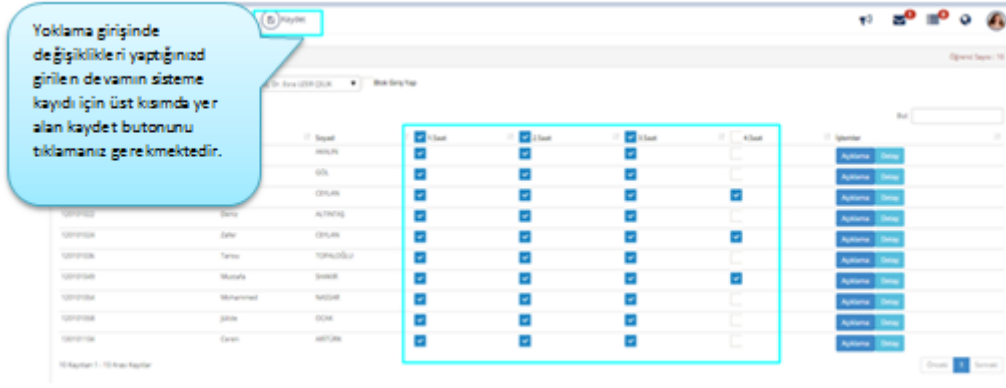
Yoklama girişinde değişiklikleri yaptığınızd girilen devamın sisteme kayıdı için üst kısımda yer alan kaydet butonunu tıklamanız gerekmektedir.

Kaydet

Öğrenci Sayısı : 10

Dr. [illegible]

Blok Giriş Yap

Bul :

| | | Soyad | 1.Saat | 2.Saat | 3.Saat | 4.Saat | İşlemler |
|---|---|---|---|---|---|---|---|
| | | AKALIN | ✔ | ✔ | ✔ | | Açıklama Detay |
| | | GÖL | ✔ | ✔ | ✔ | | Açıklama Detay |
| | | CEYLAN | ✔ | ✔ | ✔ | ✔ | Açıklama Detay |
| 1201010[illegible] | Deniz | ALTINTAŞ | ✔ | ✔ | ✔ | | Açıklama Detay |
| 1201010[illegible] | Zafer | CEYLAN | ✔ | ✔ | ✔ | ✔ | Açıklama Detay |
| 1201010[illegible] | Tansu | TOPALOĞLU | ✔ | ✔ | ✔ | | Açıklama Detay |
| 1201010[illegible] | Mustafa | SHAKIR | ✔ | ✔ | ✔ | ✔ | Açıklama Detay |
| 1201010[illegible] | Mohammed | NASSAR | ✔ | ✔ | ✔ | | Açıklama Detay |
| 1201010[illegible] | Jülide | OCAK | ✔ | ✔ | ✔ | | Açıklama Detay |
| 1201010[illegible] | Ceren | ARTÜRK | ✔ | ✔ | ✔ | | Açıklama Detay |

10 Kayıttan 1 - 10 Arası Kayıtlar

Önceki 1 Sonraki